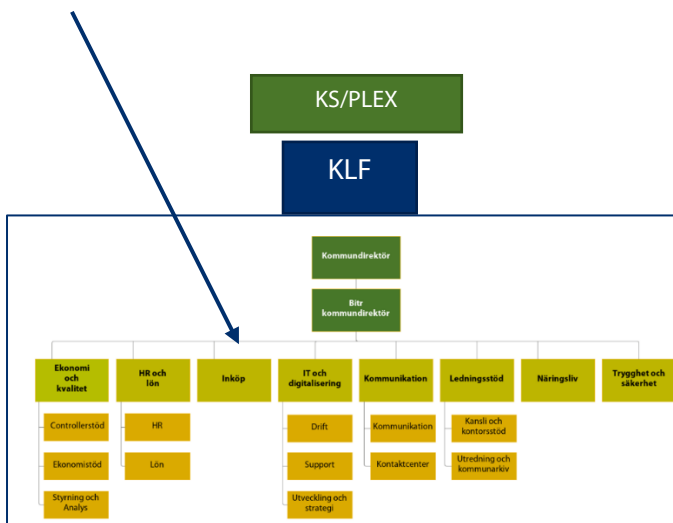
KS/PLEX

KLF

Kommundirektör

Bitr kommundirektör

Ekonomi och kvalitet

Controllerstöd

Ekonomistöd

Styrning och Analys

HR och lön

HR

Lön

Inköp

IT och digitalisering

Drift

Support

Utveckling och strategi

Kommunikation

Kommunikation

Kontaktcenter

Ledningsstöd

Kansli och kontorsstöd

Utredning och kommunarkiv

Näringsliv

Trygghet och säkerhet